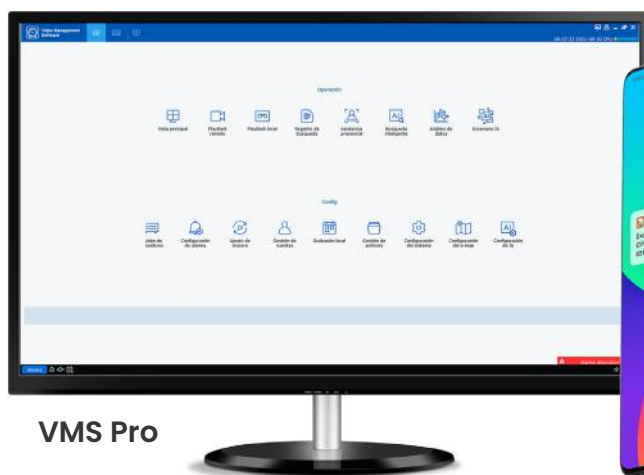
Video Management Software

Operación

Vista principal

Playback remoto

Playback local

Registro de búsqueda

Asistencia presencial

Búsqueda inteligente

Análisis de datos

Escenario IA

Config

Lista de usuarios

Configuración de alarma

Ajuste de tráfico

Gestión de cuentas

Grabación local

Gestión de archivos

Configuración del sistema

Configuración del e-map

Configuración de IA

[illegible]

VMS Pro